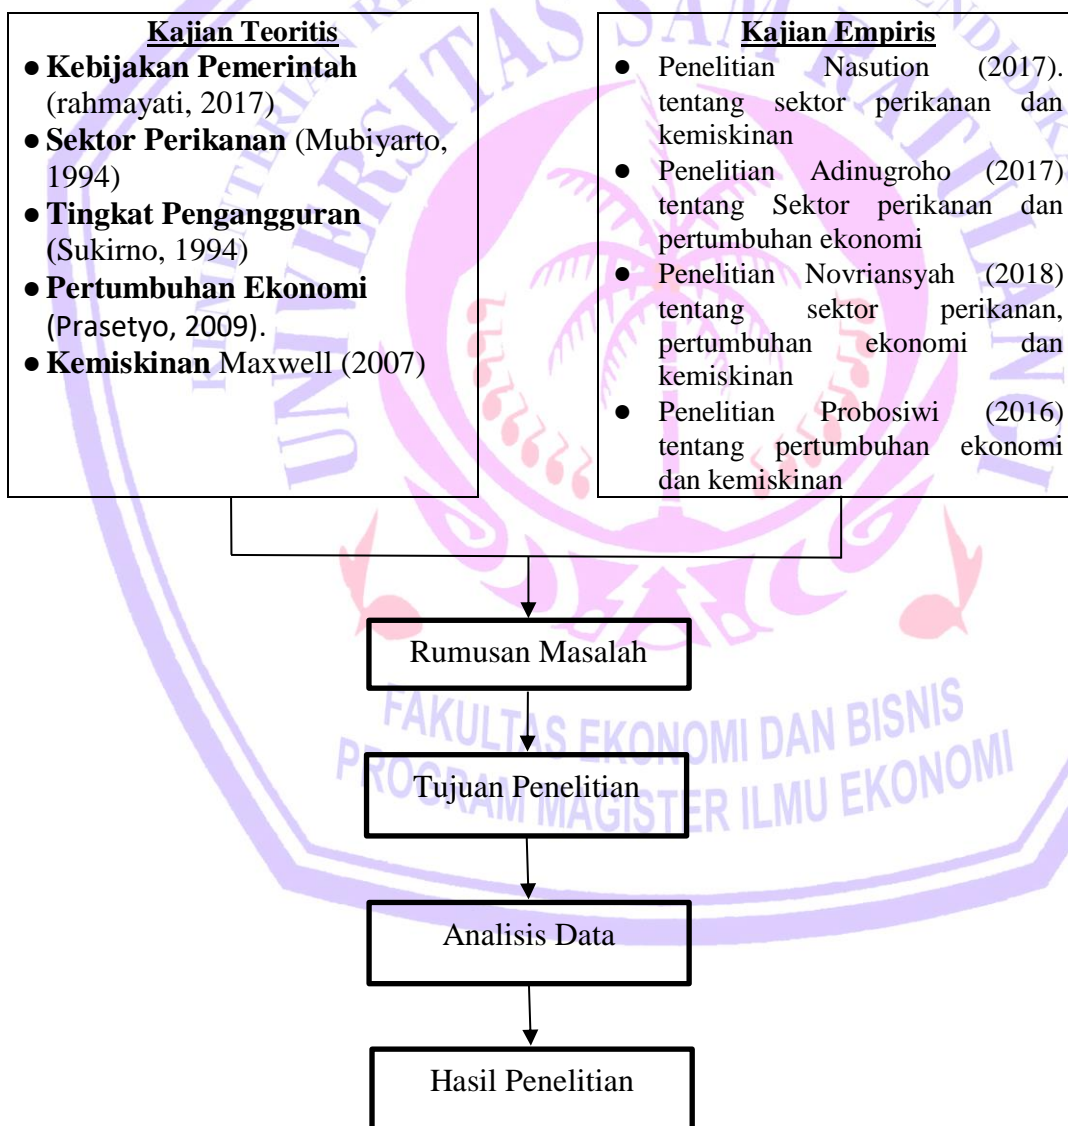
Kajian Teoritis

- Kebijakan Pemerintah (rahmayati, 2017)
- Sektor Perikanan (Mubiyarto, 1994)
- Tingkat Pengangguran (Sukirno, 1994)
- Pertumbuhan Ekonomi (Prasetyo, 2009).
- Kemiskinan Maxwell (2007)

Kajian Empiris

- Penelitian Nasution (2017). tentang sektor perikanan dan kemiskinan
- Penelitian Adinugroho (2017) tentang Sektor perikanan dan pertumbuhan ekonomi
- Penelitian Novriansyah (2018) tentang sektor perikanan, pertumbuhan ekonomi dan kemiskinan
- Penelitian Probosiwi (2016) tentang pertumbuhan ekonomi dan kemiskinan

Rumusan Masalah

Tujuan Penelitian

Analisis Data

Hasil Penelitian

FAKULTAS EKONOMI DAN BISNIS
PROGRAM MAGISTER ILMU EKONOMI